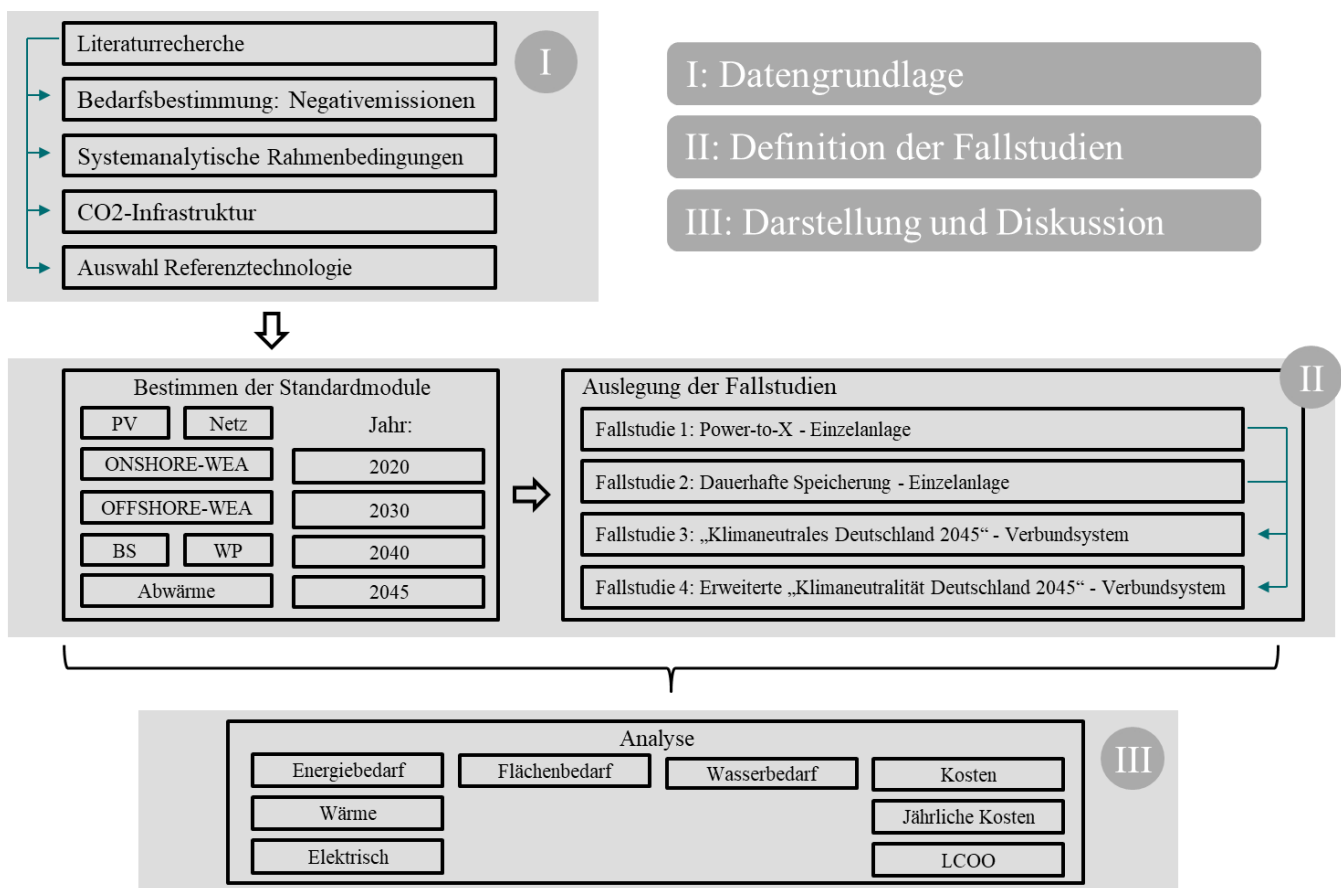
Literaturrecherche

Bedarfsbestimmung: Negativemissionen

Systemanalytische Rahmenbedingungen

CO2-Infrastruktur

Auswahl Referenztechnologie

I

I: Datengrundlage

II: Definition der Fallstudien

III: Darstellung und Diskussion

Bestimmen der Standardmodule

PV

Netz

Jahr:

ONSHORE-WEA

2020

OFFSHORE-WEA

2030

BS

WP

2040

Abwärme

2045

Auslegung der Fallstudien

II

Fallstudie 1: Power-to-X - Einzelanlage

Fallstudie 2: Dauerhafte Speicherung - Einzelanlage

Fallstudie 3: „Klimaneutrales Deutschland 2045“ - Verbundsystem

Fallstudie 4: Erweiterte „Klimaneutralität Deutschland 2045“ - Verbundsystem

Analyse

III

Energiebedarf

Flächenbedarf

Wasserbedarf

Kosten

Wärme

Jährliche Kosten

Elektrisch

LCOO